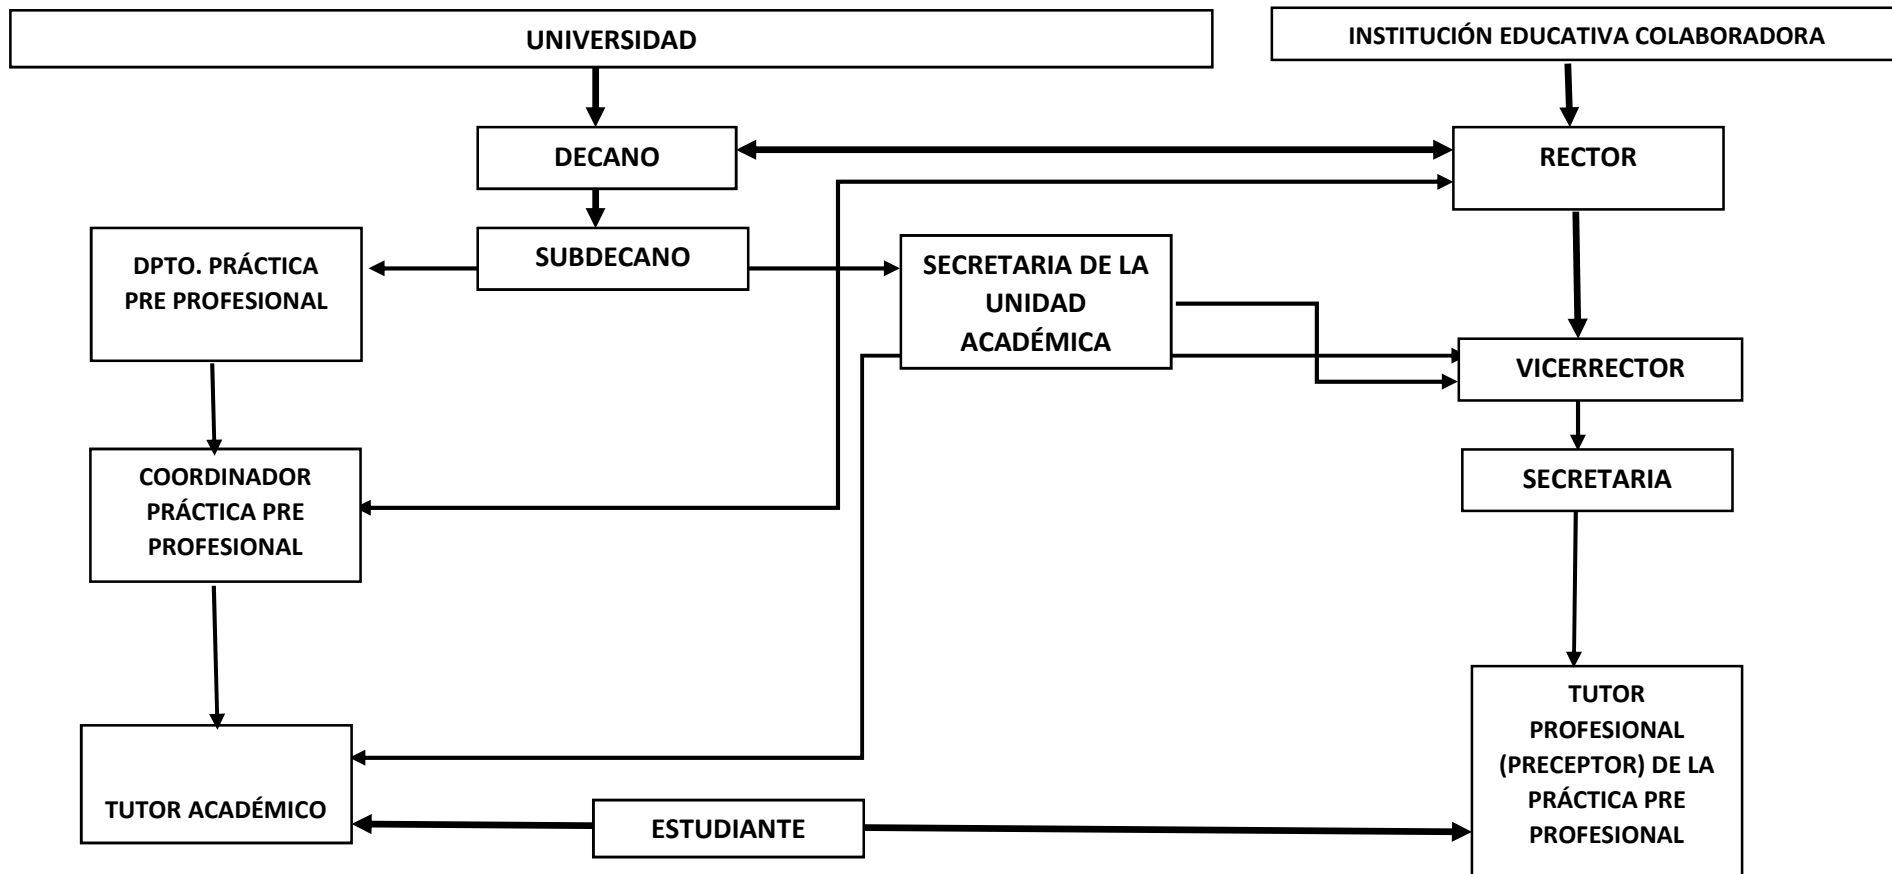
UNIVERSIDAD

INSTITUCIÓN EDUCATIVA COLABORADORA

DECANO

RECTOR

SUBDECANO

DPTO. PRÁCTICA PRE PROFESIONAL

SECRETARIA DE LA UNIDAD ACADÉMICA

VICERRECTOR

SECRETARIA

COORDINADOR PRÁCTICA PRE PROFESIONAL

TUTOR PROFESIONAL (PRECEPTOR) DE LA PRÁCTICA PRE PROFESIONAL

TUTOR ACADÉMICO

ESTUDIANTE